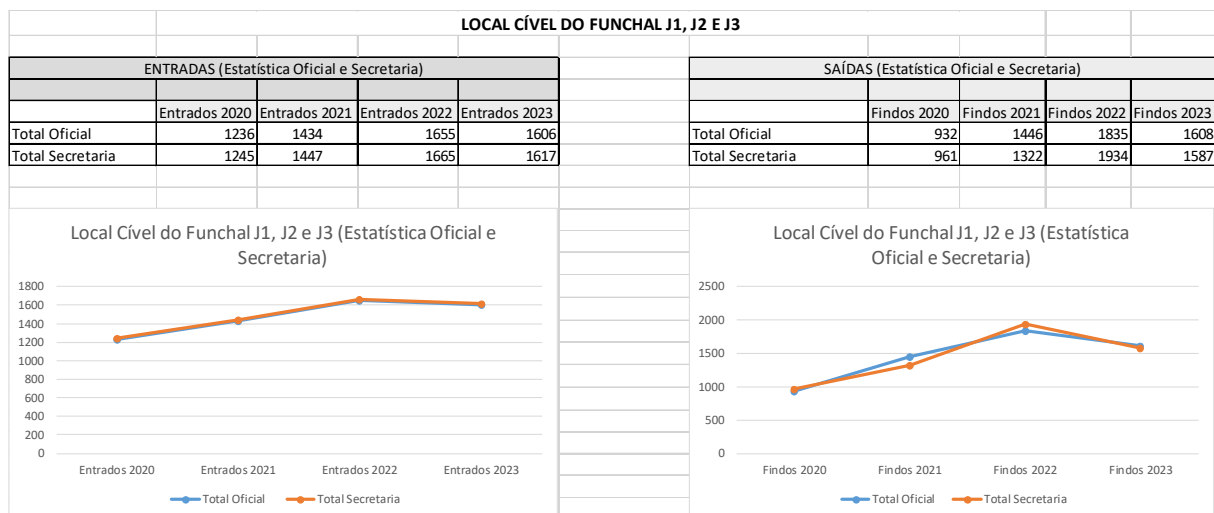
LOCAL CÍVEL DO FUNCHAL J1, J2 E J3

ENTRADAS (Estatística Oficial e Secretaria)

| | Entrados 2020 | Entrados 2021 | Entrados 2022 | Entrados 2023 |
|---|---|---|---|---|
| Total Oficial | 1236 | 1434 | 1655 | 1606 |
| Total Secretaria | 1245 | 1447 | 1665 | 1617 |

SAÍDAS (Estatística Oficial e Secretaria)

| | Findos 2020 | Findos 2021 | Findos 2022 | Findos 2023 |
|---|---|---|---|---|
| Total Oficial | 932 | 1446 | 1835 | 1608 |
| Total Secretaria | 961 | 1322 | 1934 | 1587 |

Local Cível do Funchal J1, J2 e J3 (Estatística Oficial e Secretaria)

1800
1600
1400
1200
1000
800
600
400
200
0

Entrados 2020 Entrados 2021 Entrados 2022 Entrados 2023

Total Oficial Total Secretaria

Local Cível do Funchal J1, J2 e J3 (Estatística Oficial e Secretaria)

2500
2000
1500
1000
500
0

Findos 2020 Findos 2021 Findos 2022 Findos 2023

Total Oficial Total Secretaria